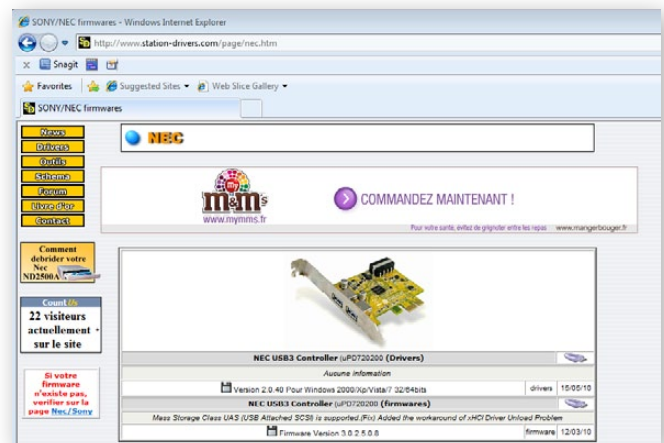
SONY/NEC firmwares - Windows Internet Explorer

http://www.station-drivers.com/page/nec.htm

Snagit

Favorites | Suggested Sites ▾ | Web Slice Gallery ▾

SONY/NEC firmwares

News
Drivers
Outils
Schema
Forum
Livre d'or
Contact

NEC

m&m's
www.mymms.fr

COMMANDEZ MAINTENANT !

Pour votre santé, évitez de grignoter entre les repas www.mangerbouger.fr

Comment debrider votre Nec ND2500A

Count Us
22 visiteurs actuellement sur le site

Si votre firmware n'existe pas, vérifier sur la page Nec/Sony

| NEC USB3 Controller (uPD720200 (Drivers) | | |
|---|---|---|
| Aucune information | | |
| Version 2.0.40 Pour Windows 2000/Xp/Vista/7 32/64bits | drivers | 15/05/10 |
| NEC USB3 Controller (uPD720200 (firmwares) | | |
| Mass Storage Class UAS (USB Attached SCSI) is supported.(Fix) Added the workaround of xHCI Driver Unload Problem | | |
| Firmware Version 3.0.2.5.0.8 | firmware | 12/03/10 |